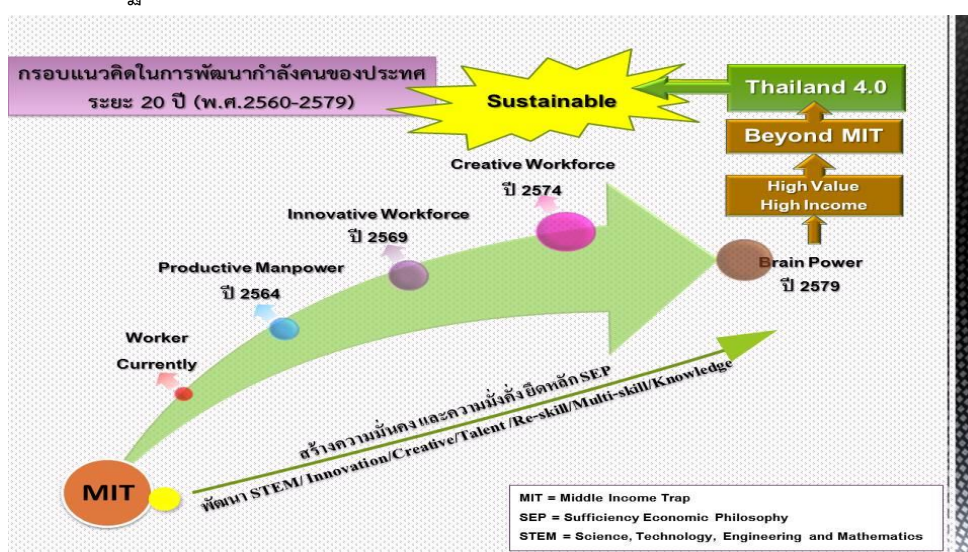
กรอบแนวคิดในการพัฒนากำลังคนของประเทศ ระยะ 20 ปี (พ.ศ.2560-2579)

Sustainable

Thailand 4.0

Beyond MIT

High Value High Income

Creative Workforce ปี 2574

Innovative Workforce ปี 2569

Productive Manpower ปี 2564

Worker Currently

Brain Power ปี 2579

สร้างความมั่นคง และความมั่งคั่ง ยึดหลัก SEP

พัฒนา STEM/ Innovation/Creative/Talent /Re-skill/Multi-skill/Knowledge

MIT

MIT = Middle Income Trap
SEP = Sufficiency Economic Philosophy
STEM = Science, Technology, Engineering and Mathematics